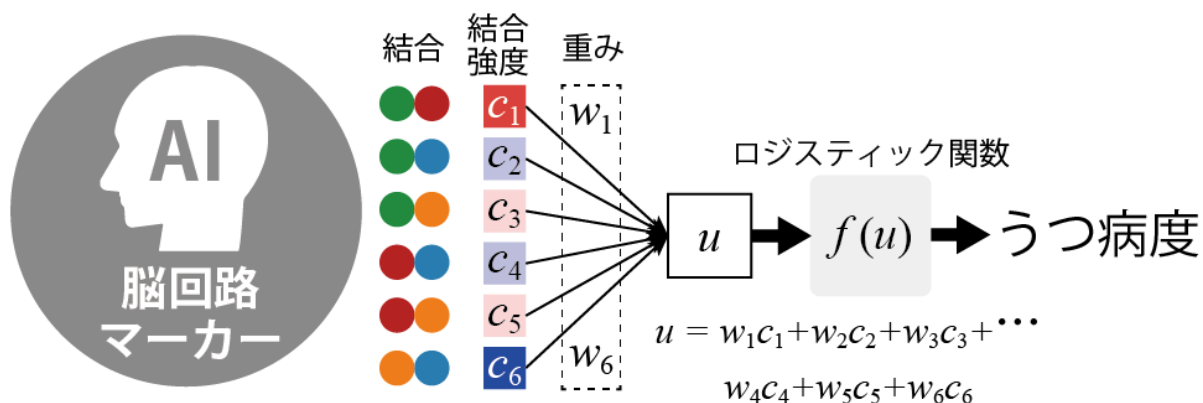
AI

脳回路
マーカー

結合

結合
強度

重み

$c_1$
$c_2$
$c_3$
$c_4$
$c_5$
$c_6$

$w_1$
$w_6$

ロジスティック関数

$u$

$f(u)$

うつ病度

$u = w_1c_1 + w_2c_2 + w_3c_3 + \cdots$
$w_4c_4 + w_5c_5 + w_6c_6$